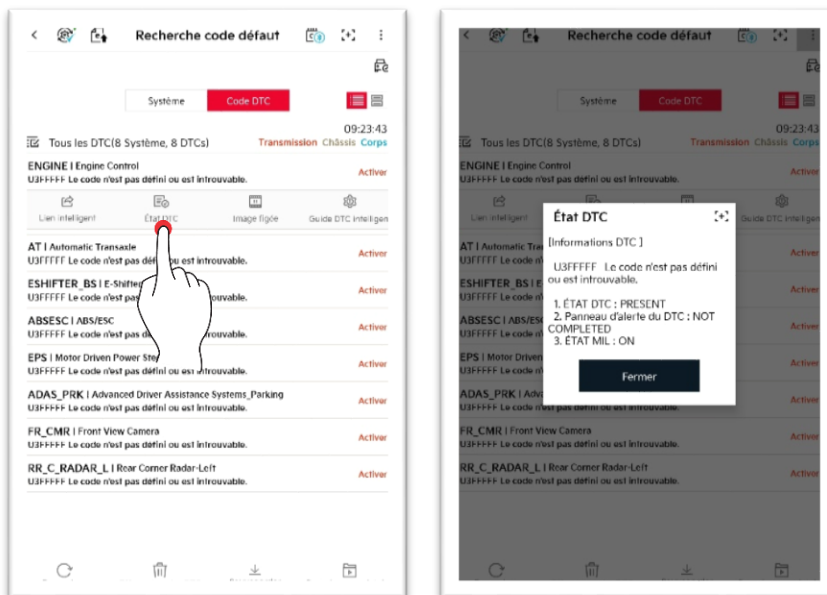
Recherche code défaut

Système | Code DTC

09:23:43

Tous les DTC(8 Système, 8 DTCs) Transmission Châssis Corps

ENGINE | Engine Control
U3FFFFF Le code n'est pas défini ou est introuvable.
Activer

Lien intelligent | État DTC | Image figée | Guide DTC intelligent

AT | Automatic Transaxle
U3FFFFF Le code n'est pas défini ou est introuvable.
Activer

ESHIFTER_BS | E-Shifter
U3FFFFF Le code n'est pas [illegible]ouvable.
Activer

ABSESC | ABS/ESC
U3FFFFF Le code n'est pas d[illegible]
Activer

EPS | Motor Driven Power Ste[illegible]
U3FFFFF Le code n'est pas défini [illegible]introuvable.
Activer

ADAS_PRK | Advanced Driver Assistance Systems_Parking
U3FFFFF Le code n'est pas défini ou est introuvable.
Activer

FR_CMR | Front View Camera
U3FFFFF Le code n'est pas défini ou est introuvable.
Activer

RR_C_RADAR_L | Rear Corner Radar-Left
U3FFFFF Le code n'est pas défini ou est introuvable.
Activer

Recherche code défaut

Système | Code DTC

09:23:43

Tous les DTC(8 Système, 8 DTCs) Transmission Châssis Corps

ENGINE | Engine Control
U3FFFFF Le code n'est pas défini ou est introuvable.
Activer

Lien intelligent | Guide DTC intelligent

État DTC

[Informations DTC ]

U3FFFFF Le code n'est pas défini ou est introuvable.

1. ÉTAT DTC : PRESENT
2. Panneau d'alerte du DTC : NOT COMPLETED
3. ÉTAT MIL : ON

Fermer

AT | Automatic Transaxle
U3FFFFF
Activer

ESHIFTER_BS | E-Shifter
U3FFFFF
Activer

ABSESC | ABS/ESC
U3FFFFF
Activer

EPS | Motor Driven Power
U3FFFFF
Activer

ADAS_PRK | Adva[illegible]
U3FFFFF Le code n'est pas défini ou est introuvable.
Activer

FR_CMR | Front View Camera
U3FFFFF Le code n'est pas défini ou est introuvable.
Activer

RR_C_RADAR_L | Rear Corner Radar-Left
U3FFFFF Le code n'est pas défini ou est introuvable.
Activer